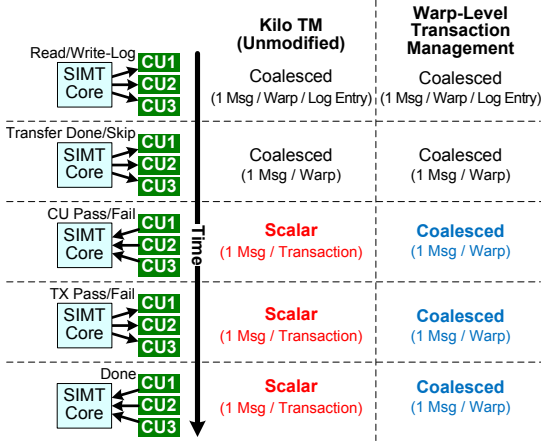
Kilo TM (Unmodified)

Warp-Level Transaction Management

Read/Write-Log

SIMT Core

CU1

CU2

CU3

Coalesced (1 Msg / Warp / Log Entry)

Coalesced (1 Msg / Warp / Log Entry)

Transfer Done/Skip

SIMT Core

CU1

CU2

CU3

Coalesced (1 Msg / Warp)

Coalesced (1 Msg / Warp)

CU Pass/Fail

SIMT Core

CU1

CU2

CU3

Time

Scalar (1 Msg / Transaction)

Coalesced (1 Msg / Warp)

TX Pass/Fail

SIMT Core

CU1

CU2

CU3

Scalar (1 Msg / Transaction)

Coalesced (1 Msg / Warp)

Done

SIMT Core

CU1

CU2

CU3

Scalar (1 Msg / Transaction)

Coalesced (1 Msg / Warp)